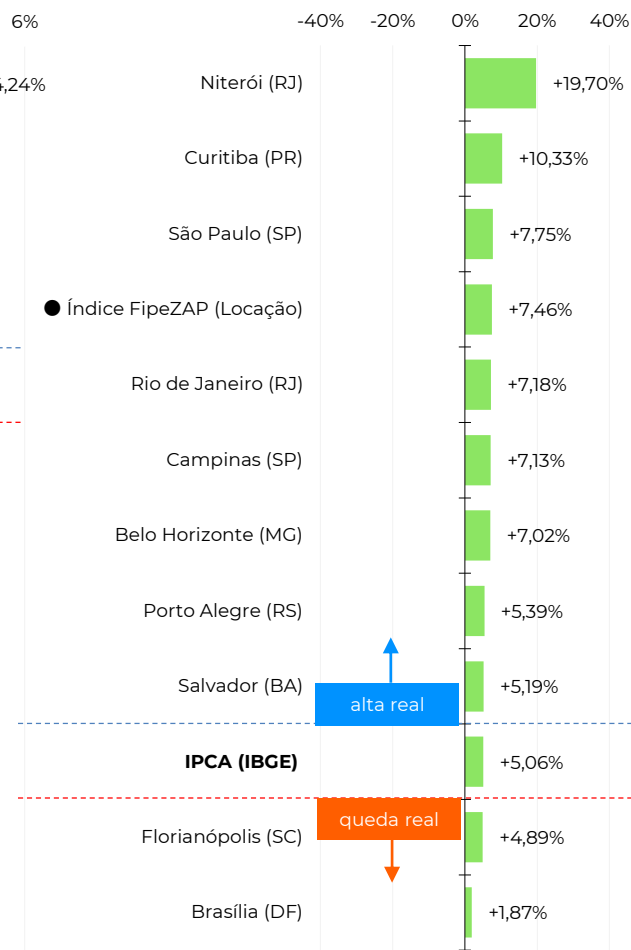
6%
,24%

-40% -20% 0% 20% 40%

Niterói (RJ) +19,70%
Curitiba (PR) +10,33%
São Paulo (SP) +7,75%
● Índice FipeZAP (Locação) +7,46%
Rio de Janeiro (RJ) +7,18%
Campinas (SP) +7,13%
Belo Horizonte (MG) +7,02%
Porto Alegre (RS) +5,39%
Salvador (BA) +5,19%
alta real
**IPCA (IBGE)** +5,06%
queda real
Florianópolis (SC) +4,89%
Brasília (DF) +1,87%